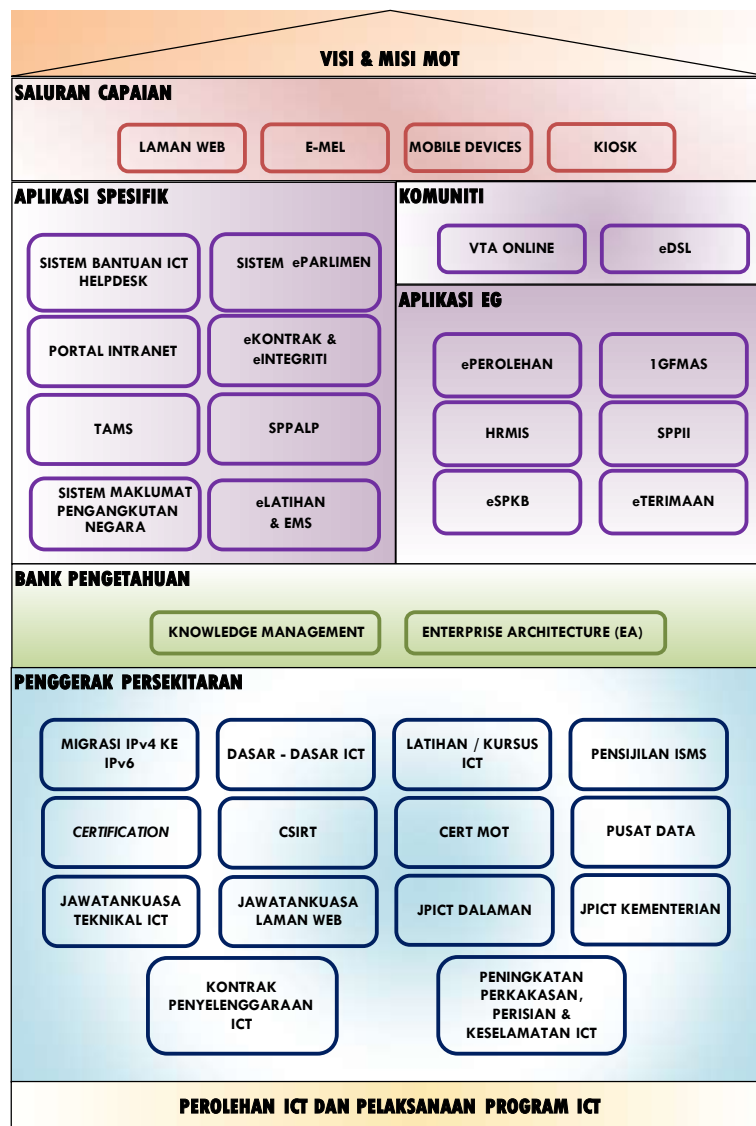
VISI & MISI MOT

SALURAN CAPAIAN

LAMAN WEB

E-MEL

MOBILE DEVICES

KIOSK

APLIKASI SPESIFIK

SISTEM BANTUAN ICT HELPDESK

SISTEM ePARLIMEN

PORTAL INTRANET

eKONTRAK & eINTEGRITI

TAMS

SPPALP

SISTEM MAKLUMAT PENGANGKUTAN NEGARA

eLATIHAN & EMS

KOMUNITI

VTA ONLINE

eDSL

APLIKASI EG

ePEROLEHAN

1GFMAS

HRMIS

SPPII

eSPKB

eTERIMAAN

BANK PENGETAHUAN

KNOWLEDGE MANAGEMENT

ENTERPRISE ARCHITECTURE (EA)

PENGGERAK PERSEKITARAN

MIGRASI IPv4 KE IPv6

DASAR - DASAR ICT

LATIHAN / KURSUS ICT

PENSIJILAN ISMS

CERTIFICATION

CSIRT

CERT MOT

PUSAT DATA

JAWATANKUASA TEKNIKAL ICT

JAWATANKUASA LAMAN WEB

JPICT DALAMAN

JPICT KEMENTERIAN

KONTRAK PENYELENGGARAAN ICT

PENINGKATAN PERKAKASAN, PERISIAN & KESELAMATAN ICT

PEROLEHAN ICT DAN PELAKSANAAN PROGRAM ICT